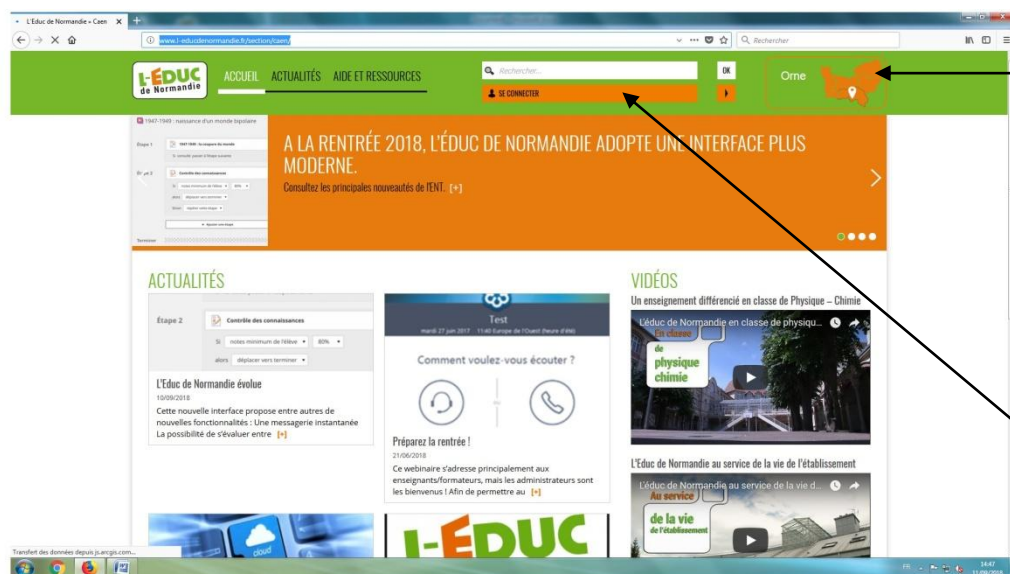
L'Educ de Normandie » Caen ×

www.l-educdenormandie.fr/section/caen/

Rechercher

L-ÉDUC de Normandie

ACCUEIL ACTUALITÉS AIDE ET RESSOURCES

Rechercher...

OK

SE CONNECTER

Orne

1947-1949 : naissance d'un monde bipolaire

Étape 1

Étape 2 Contrôle des connaissances

Terminer

A LA RENTRÉE 2018, L'ÉDUC DE NORMANDIE ADOPTE UNE INTERFACE PLUS MODERNE.

Consultez les principales nouveautés de l'ENT. [+]

ACTUALITÉS

Étape 2 Contrôle des connaissances

Si notes minimum de l'élève 80%

alors déplacer vers terminer

L'Educ de Normandie évolue

10/09/2018

Cette nouvelle interface propose entre autres de nouvelles fonctionnalités : Une messagerie instantanée La possibilité de s'évaluer entre [+]

Test

mardi 27 juin 2017 11:40 Europe de l'Ouest (heure d'été)

Comment voulez-vous écouter ?

Préparez la rentrée !

21/06/2018

Ce webinaire s'adresse principalement aux enseignants/formateurs, mais les administrateurs sont les bienvenus ! Afin de permettre au [+]

VIDÉOS

Un enseignement différencié en classe de Physique – Chimie

L'éduc de Normandie en classe de physiqu...

En classe de physique chimie

L'Educ de Normandie au service de la vie de l'établissement

L'éduc de Normandie au service de la vie d...

Au service de la vie de l'établissement

cloud

L-ÉDUC

Transfert des données depuis js.arcgis.com...

FR 14:47 11/09/2018